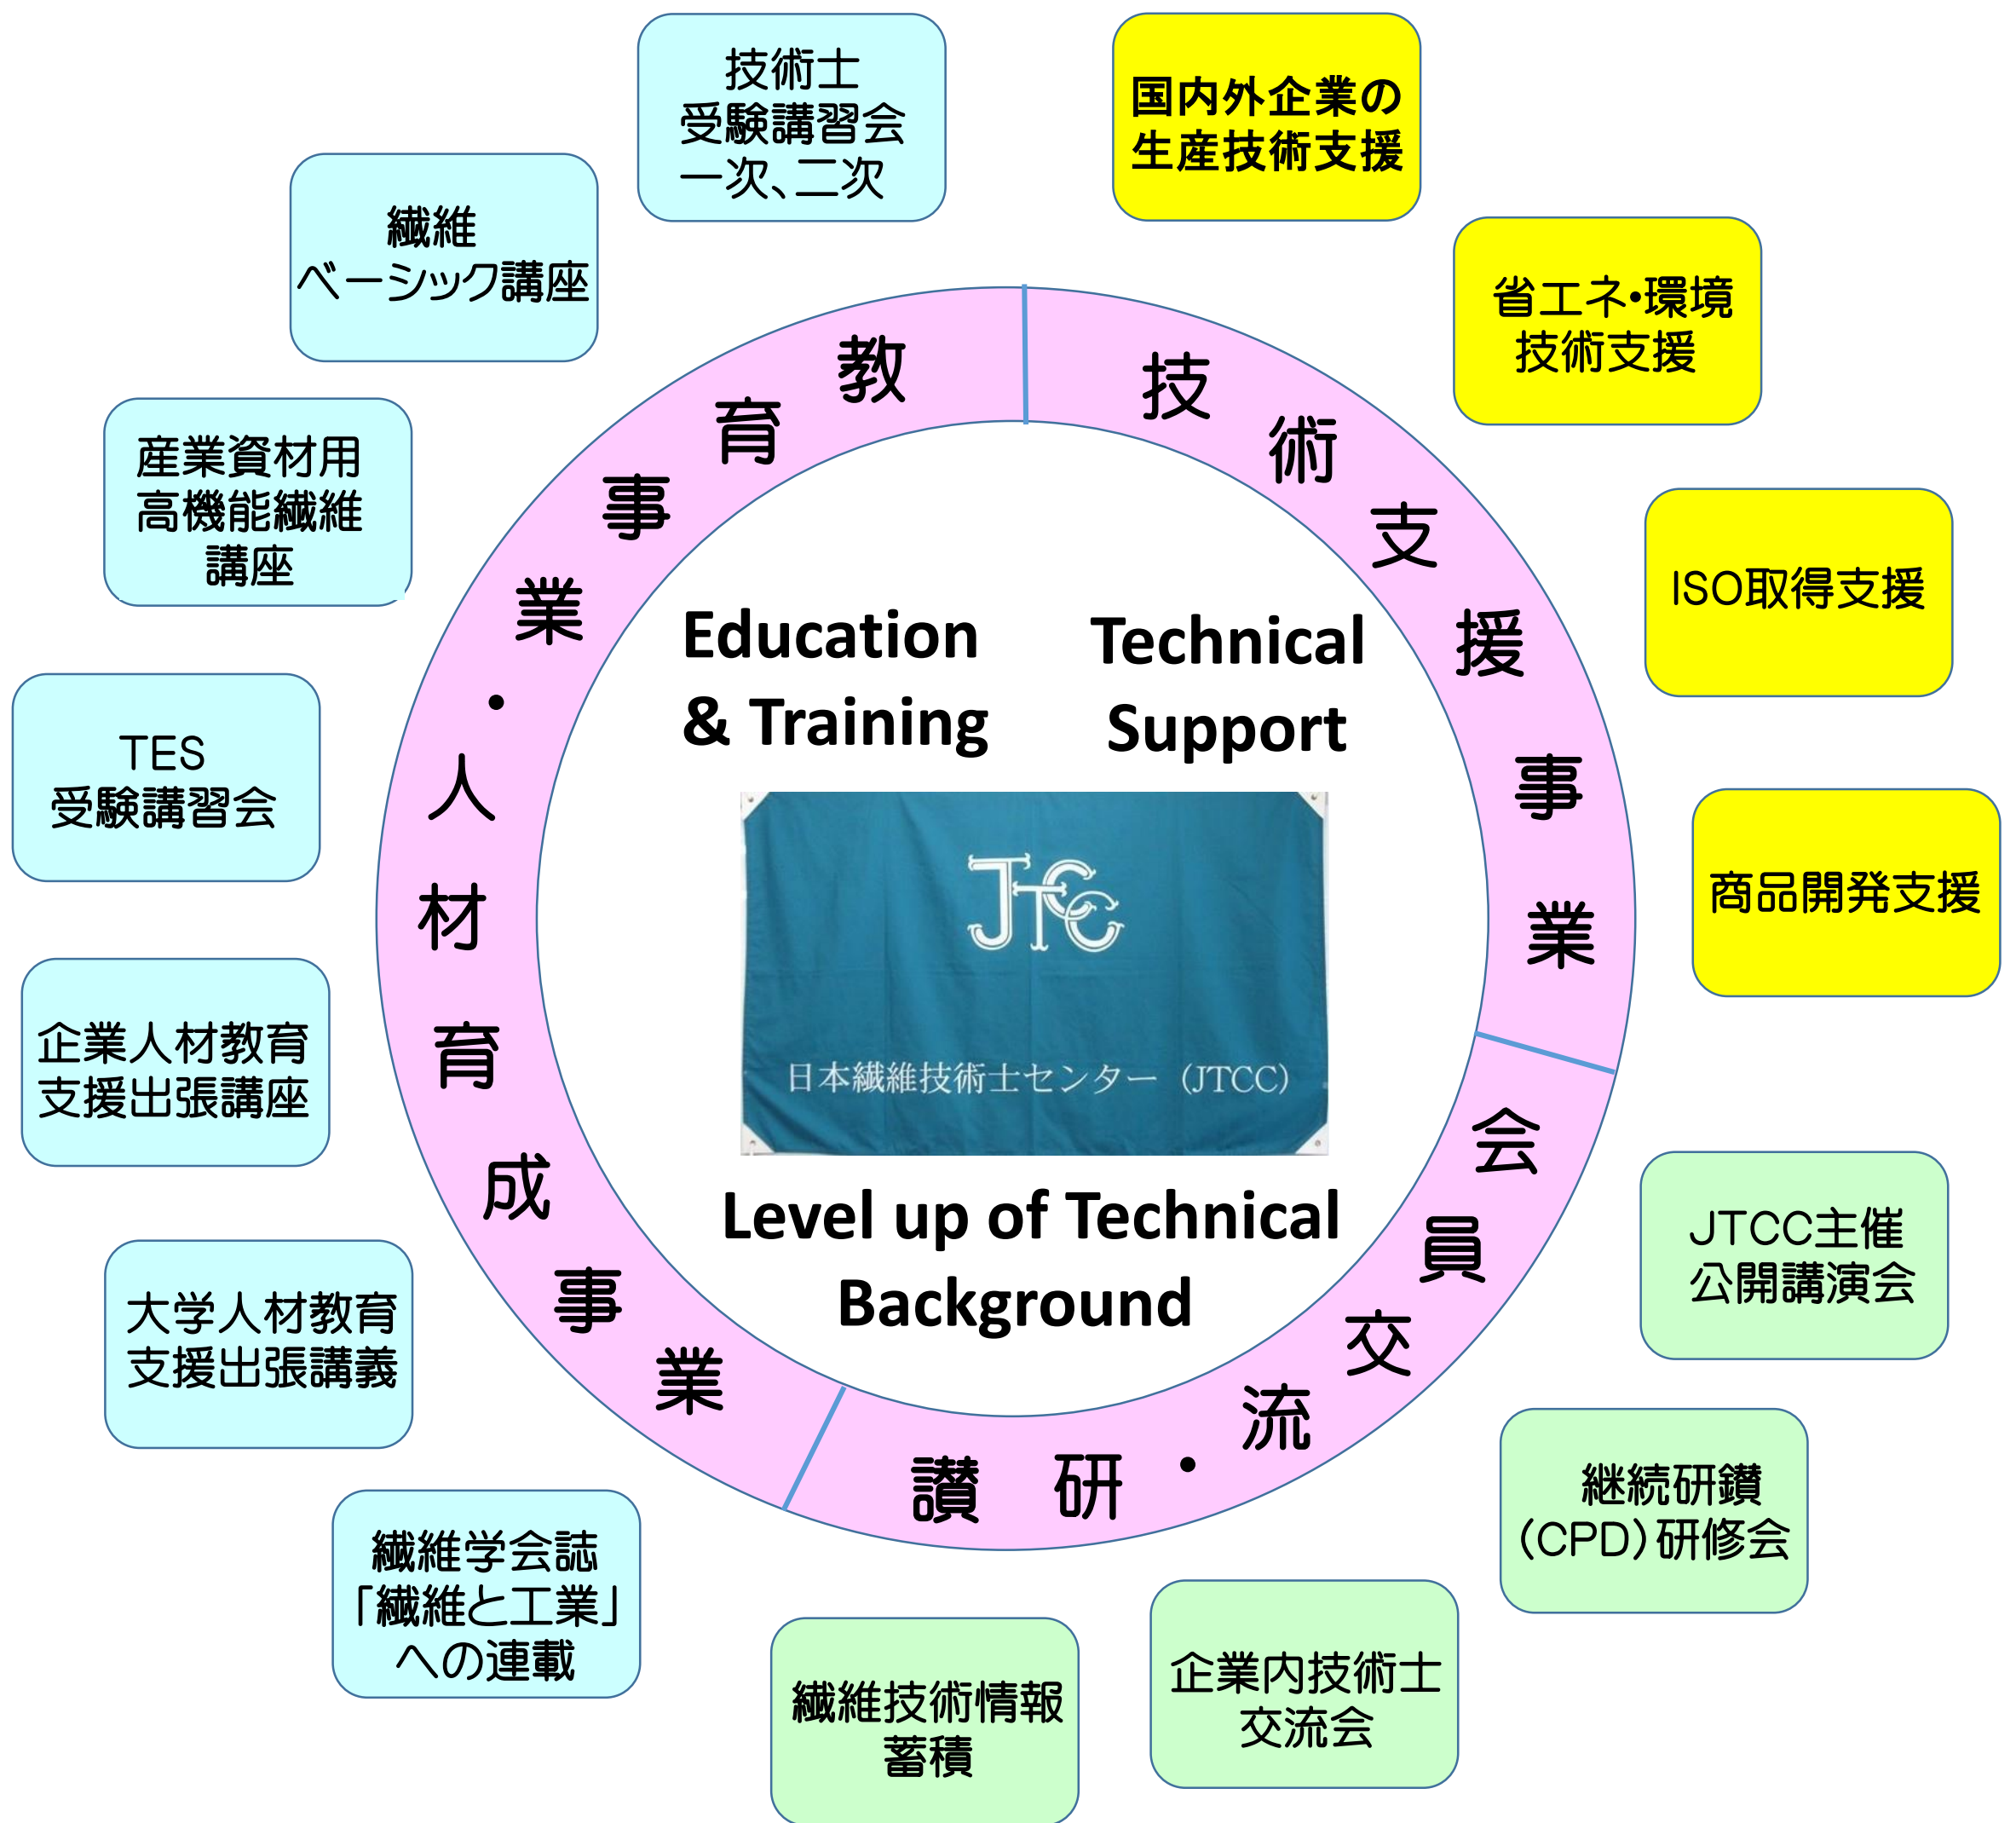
技術士
受験講習会
一次、二次

国内外企業の
生産技術支援

繊維
ベーシック講座

省エネ・環境
技術支援

産業資材用
高機能繊維
講座

ISO取得支援

TES
受験講習会

商品開発支援

企業人材教育
支援出張講座

大学人材教育
支援出張講義

繊維学会誌
「繊維と工業」
への連載

教育事業・人材育成事業

技術支援事業

会員交流・研讃

Education & Training

Technical Support

JTCC

日本繊維技術士センター（JTCC）

Level up of Technical Background

JTCC主催
公開講演会

継続研鑽
（CPD）研修会

企業内技術士
交流会

繊維技術情報
蓄積